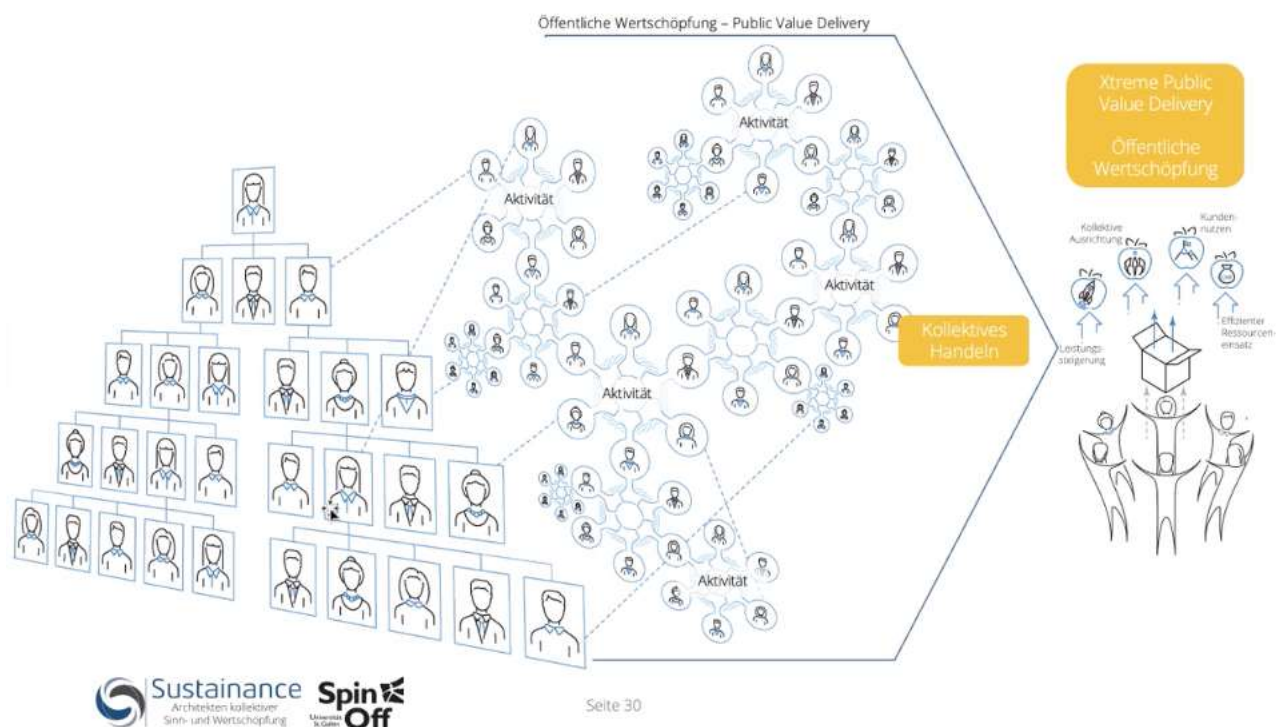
Öffentliche Wertschöpfung – Public Value Delivery

Aktivität

Aktivität

Aktivität

Aktivität

Aktivität

Kollektives Handeln

Xtreme Public Value Delivery

Öffentliche Wertschöpfung

Kollektive Ausrichtung

Kunden-nutzen

Leistungs-steigerung

Effizienter Ressourcen-einsatz

Sustainance
Architekten kollektiver Sinn- und Wertschöpfung

Spin Off
Universität St. Gallen

Seite 30